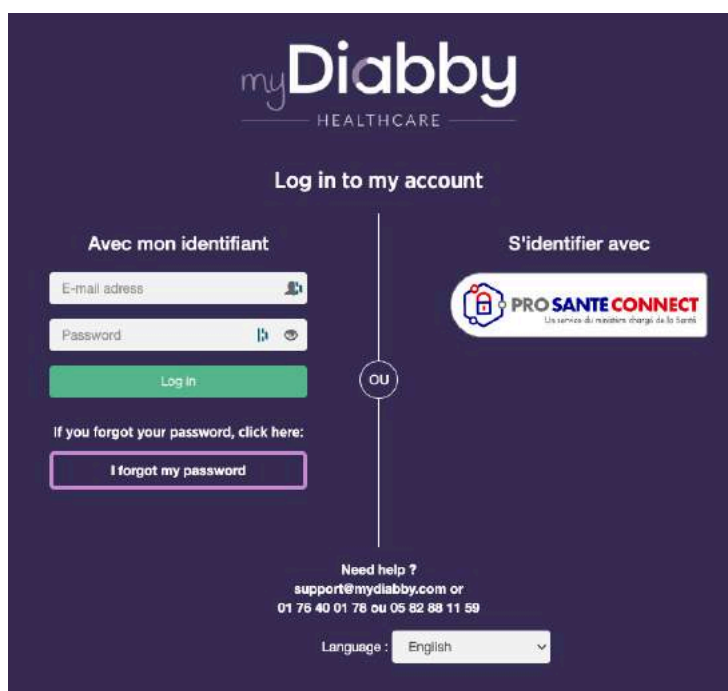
myDiabby
HEALTHCARE

Log in to my account

Avec mon identifiant

E-mail adress

Password

Log in

If you forgot your password, click here:

I forgot my password

OU

S'identifier avec

PRO SANTE CONNECT
Un service du ministère chargé de la Santé

Need help ?
support@mydiabby.com or
01 76 40 01 78 ou 05 82 88 11 59

Language : English